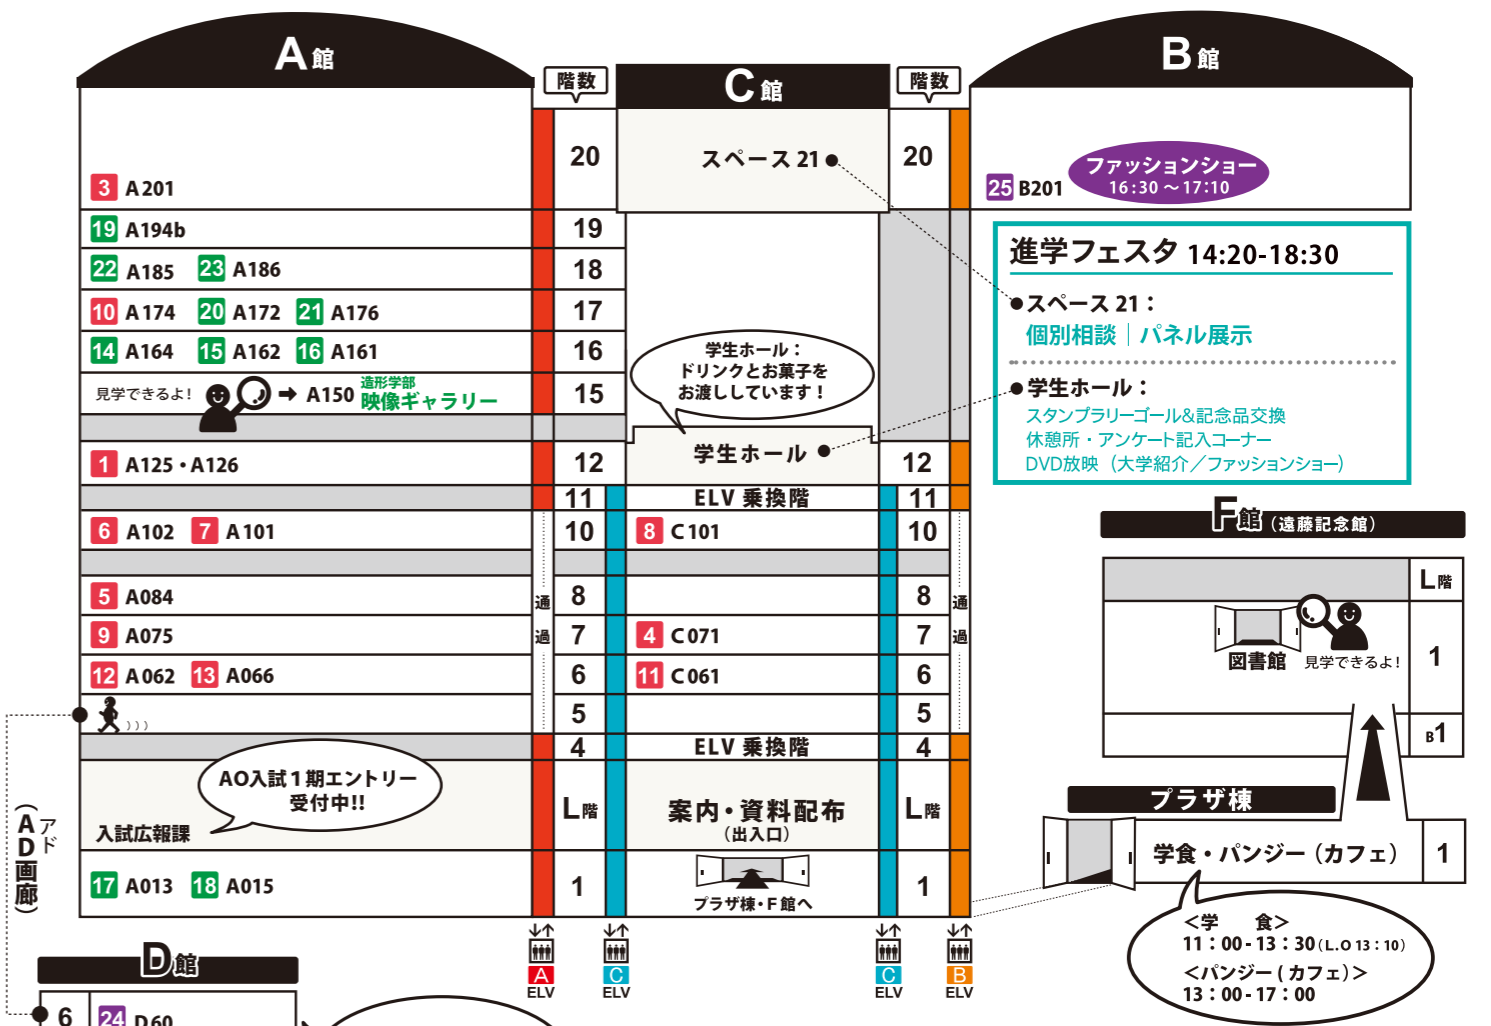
A館

階数

C館

階数

B館

3 A201

20

スペース21

20

25 B201

ファッションショー 16:30～17:10

19 A194b

19

22 A185 23 A186

18

10 A174 20 A172 21 A176

17

14 A164 15 A162 16 A161

16

見学できるよ！ → A150 造形学部 映像ギャラリー

15

学生ホール：ドリンクとお菓子をお渡ししています！

進学フェスタ 14:20-18:30

●スペース21：
個別相談｜パネル展示

●学生ホール：
スタンプラリーゴール&記念品交換
休憩所・アンケート記入コーナー
DVD放映（大学紹介／ファッションショー）

1 A125・A126

12

学生ホール

12

11

ELV 乗換階

11

6 A102 7 A101

10

8 C101

10

F館（遠藤記念館）

L階

5 A084

8

8

通

通

9 A075

7

4 C071

7

過

過

図書館 見学できるよ！

1

12 A062 13 A066

6

11 C061

6

5

5

B1

4

ELV 乗換階

4

AO入試1期エントリー受付中!!

入試広報課

L階

案内・資料配布（出入口）

L階

プラザ棟

学食・パンジー（カフェ）

1

AD画廊（アド）

17 A013 18 A015

1

プラザ棟・F館へ

1

<学 食>
11：00-13：30（L.O 13：10）
<パンジー（カフェ）>
13：00-17：00

A ELV

C ELV

C ELV

B ELV

D館

6

24 D60